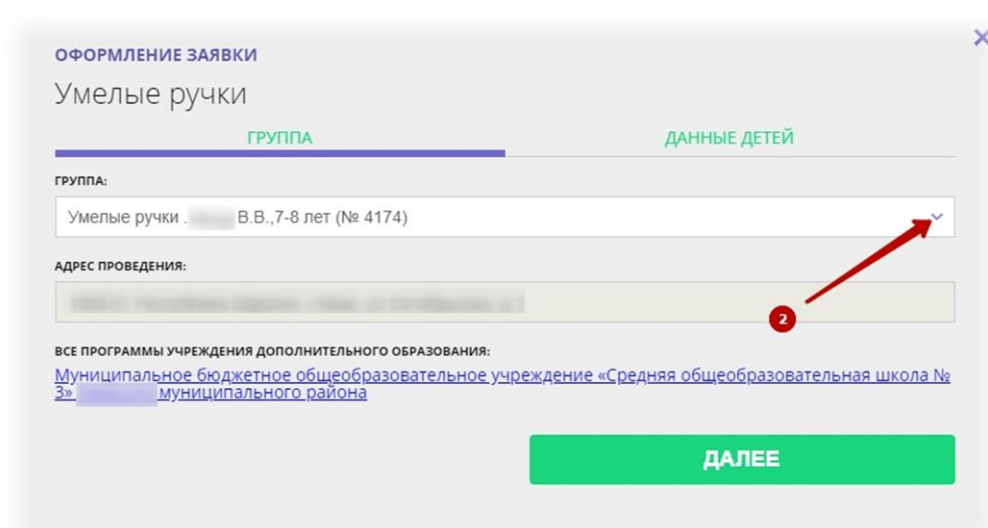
ОФОРМЛЕНИЕ ЗАЯВКИ

Умелые ручки

ГРУППА

ДАННЫЕ ДЕТЕЙ

ГРУППА:

Умелые ручки . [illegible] В.В.,7-8 лет (№ 4174)

АДРЕС ПРОВЕДЕНИЯ:

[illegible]

2

ВСЕ ПРОГРАММЫ УЧРЕЖДЕНИЯ ДОПОЛНИТЕЛЬНОГО ОБРАЗОВАНИЯ:

Муниципальное бюджетное общеобразовательное учреждение «Средняя общеобразовательная школа № 3» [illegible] муниципального района

ДАЛЕЕ